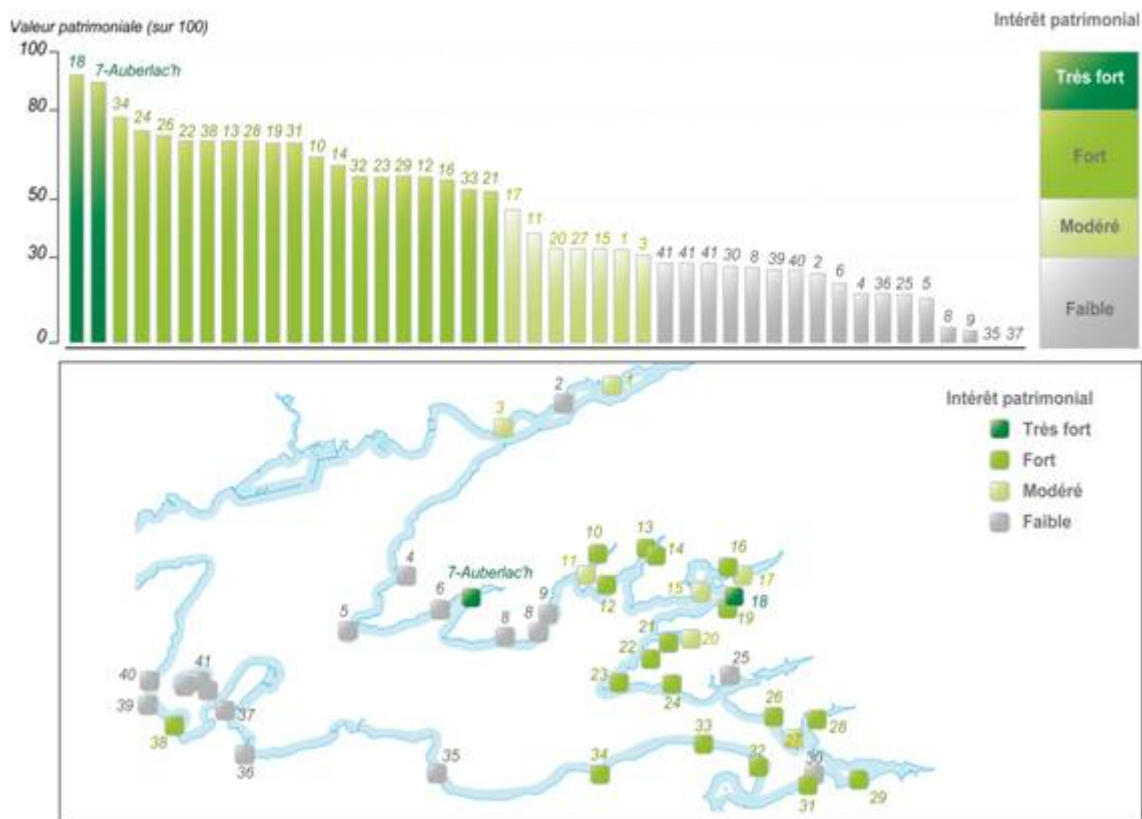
Valeur patrimoniale (sur 100)

Intérêt patrimonial

100
80
50
30
0

18 7-Auberlac'h 34 24 26 22 38 13 28 19 31 10 14 32 23 29 12 16 33 21 17 11 20 27 15 1 3 41 41 41 30 8 39 40 2 6 4 36 25 5 8 9 35 37

Très fort
Fort
Modéré
Faible

Intérêt patrimonial
Très fort
Fort
Modéré
Faible

2 1 3 10 13 14 16 11 17 4 7-Auberlac'h 15 18 6 9 12 19 5 8 8 21 20 22 25 40 41 23 24 26 39 37 28 38 27 33 36 32 30 35 34 31 29